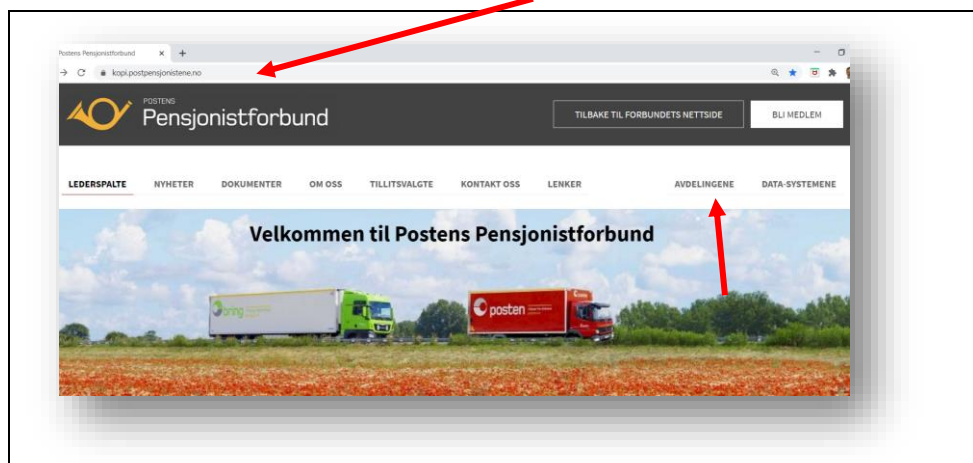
Postens Pensjonistforbund × +

kopi.postpensjonistene.no

POSTENS
Pensjonistforbund

TILBAKE TIL FORBUNDETS NETTSIDE

BLI MEDLEM

LEDERSPALTE NYHETER DOKUMENTER OM OSS TILLITSVALGTE KONTAKT OSS LENKER AVDELINGENE DATA-SYSTEMENE

Velkommen til Postens Pensjonistforbund

bring

posten